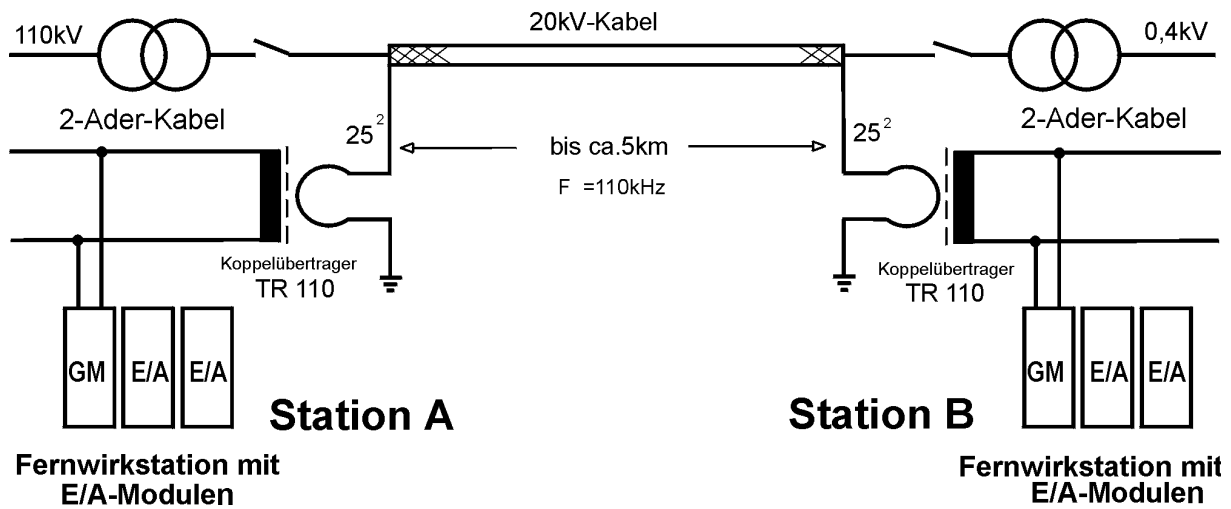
110kV

20kV-Kabel

0,4kV

2-Ader-Kabel

$25^2$

bis ca.5km

F =110kHz

$25^2$

2-Ader-Kabel

Koppelübertrager
TR 110

Koppelübertrager
TR 110

GM

E/A

E/A

Station A

Station B

GM

E/A

E/A

Fernwirkstation mit
E/A-Modulen

Fernwirkstation mit
E/A-Modulen